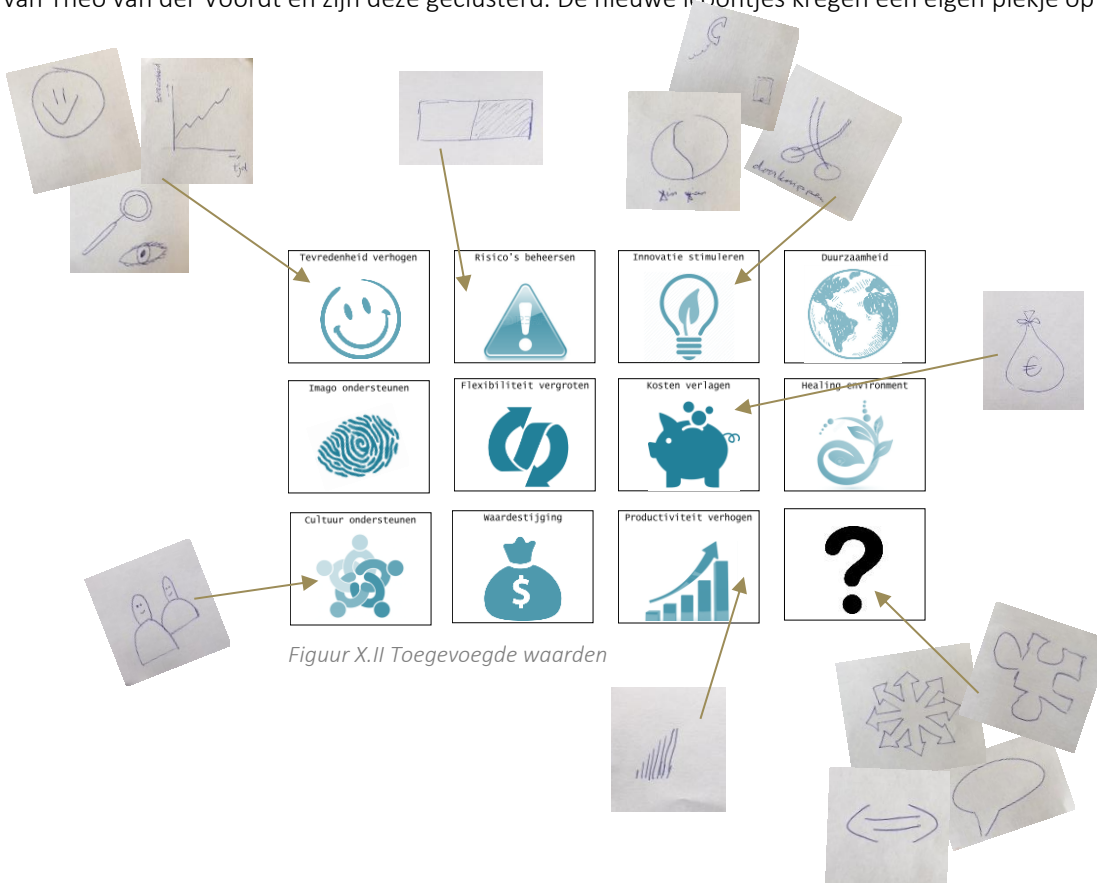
van Theo van der Voordt en zijn deze geclusterd. De nieuwe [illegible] kregen een eigen plekje op

tevredenheid

tijd

Tevredenheid verhogen

Risico's beheersen

Innovatie stimuleren

Duurzaamheid

Imago ondersteunen

Flexibiliteit vergroten

Kosten verlagen

Healing environment

Cultuur ondersteunen

Waardestijging

Productiviteit verhogen

Figuur X.II Toegevoegde waarden

$

€

doorbreken

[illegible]